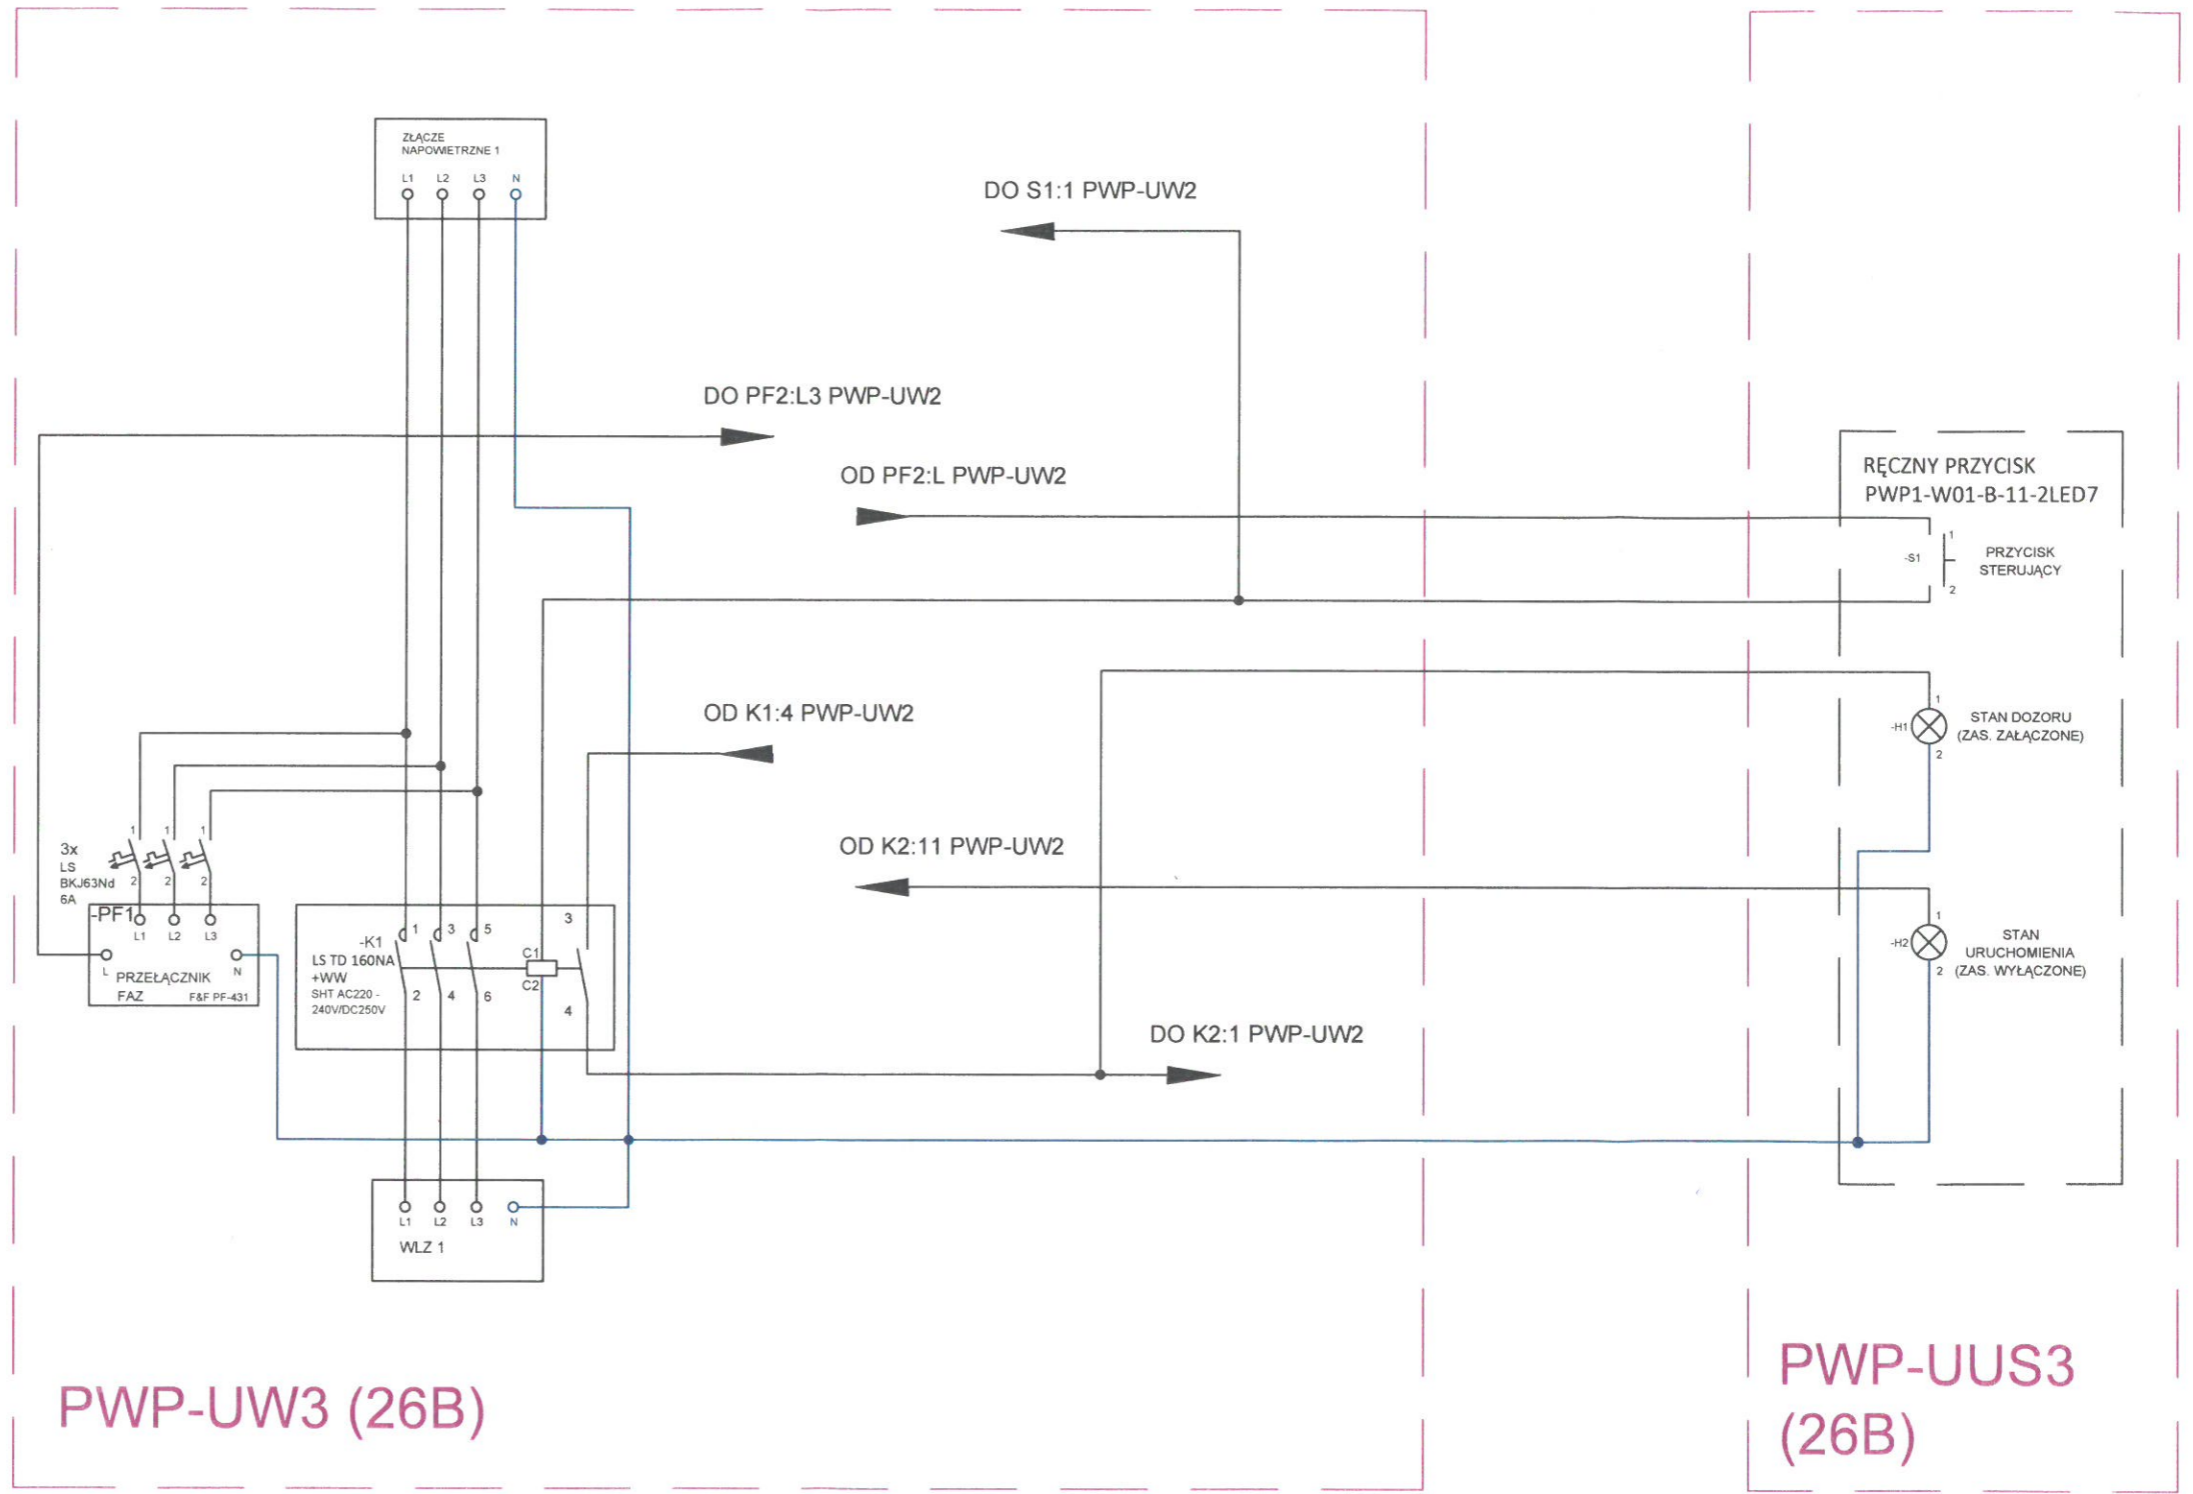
ZŁĄCZE NAPOWIETRZNE 1
L1 L2 L3 N

DO S1:1 PWP-UW2

DO PF2:L3 PWP-UW2

OD PF2:L PWP-UW2

RĘCZNY PRZYCISK
PWP1-W01-B-11-2LED7

-S1
1
2
PRZYCISK STEROWANY

OD K1:4 PWP-UW2

1
-H1
2
STAN DOZORU (ZAS. ZAŁĄCZONE)

OD K2:11 PWP-UW2

1
-H2
2
STAN URUCHOMIENIA (ZAS. WYŁĄCZONE)

3x
LS
BKJ63Nd
6A
1 1 1
2 2 2

-PF1
L1 L2 L3
L
N
PRZEŁĄCZNIK FAZ
F&F PF-431

-K1
LS TD 160NA
+WW
SHT AC220 - 240V/DC250V
1 3 5
2 4 6
C1
C2
3
4

DO K2:1 PWP-UW2

L1 L2 L3 N
WLZ 1

PWP-UW3 (26B)

PWP-UUS3 (26B)